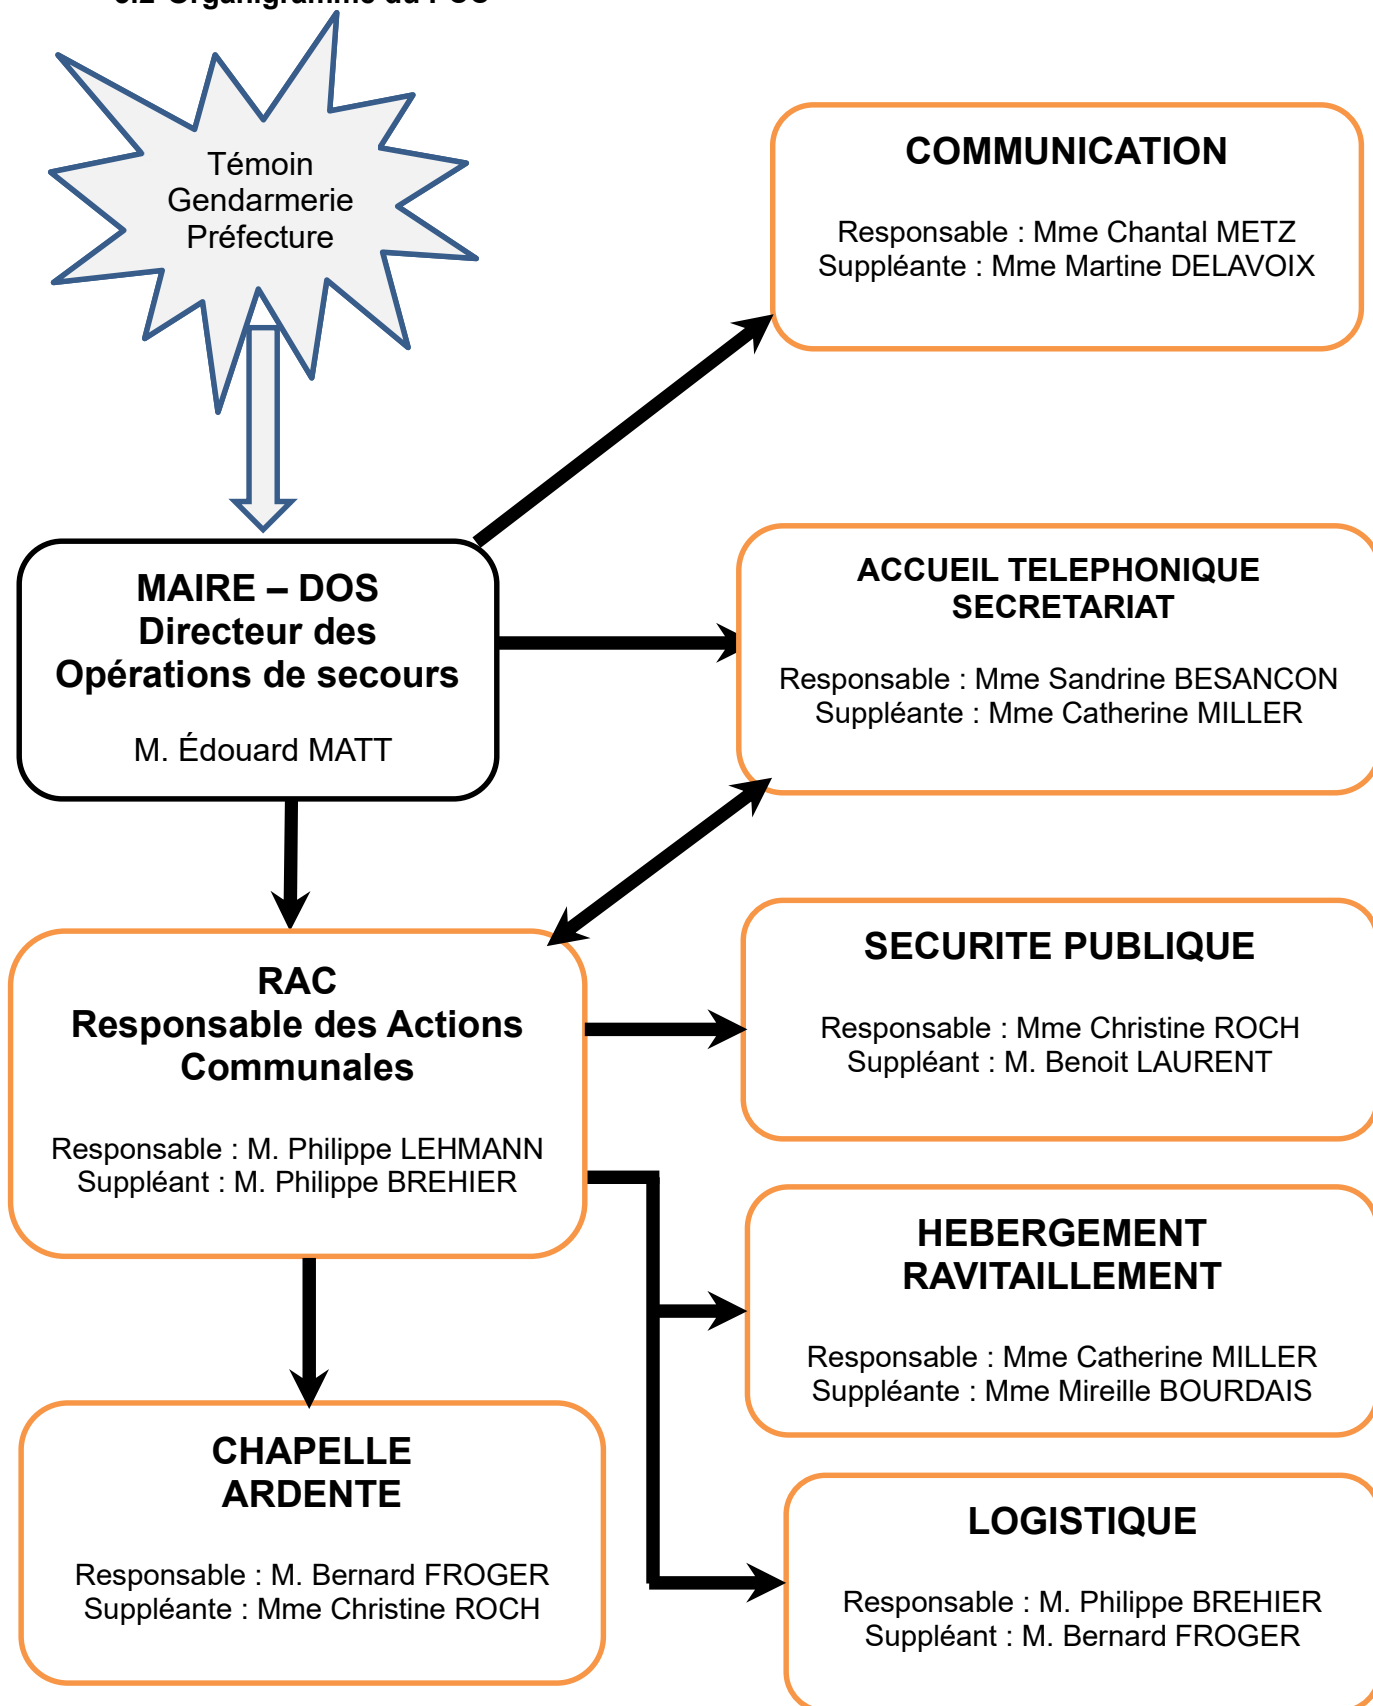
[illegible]

Témoin
Gendarmerie
Préfecture

COMMUNICATION

Responsable : Mme Chantal METZ
Suppléante : Mme Martine DELAVOIX

MAIRE – DOS
Directeur des
Opérations de secours

M. Édouard MATT

ACCUEIL TELEPHONIQUE
SECRETARIAT

Responsable : Mme Sandrine BESANCON
Suppléante : Mme Catherine MILLER

SECURITE PUBLIQUE

Responsable : Mme Christine ROCH
Suppléant : M. Benoit LAURENT

RAC
Responsable des Actions
Communales

Responsable : M. Philippe LEHMANN
Suppléant : M. Philippe BREHIER

HEBERGEMENT
RAVITAILLEMENT

Responsable : Mme Catherine MILLER
Suppléante : Mme Mireille BOURDAIS

CHAPELLE
ARDENTE

Responsable : M. Bernard FROGER
Suppléante : Mme Christine ROCH

LOGISTIQUE

Responsable : M. Philippe BREHIER
Suppléant : M. Bernard FROGER